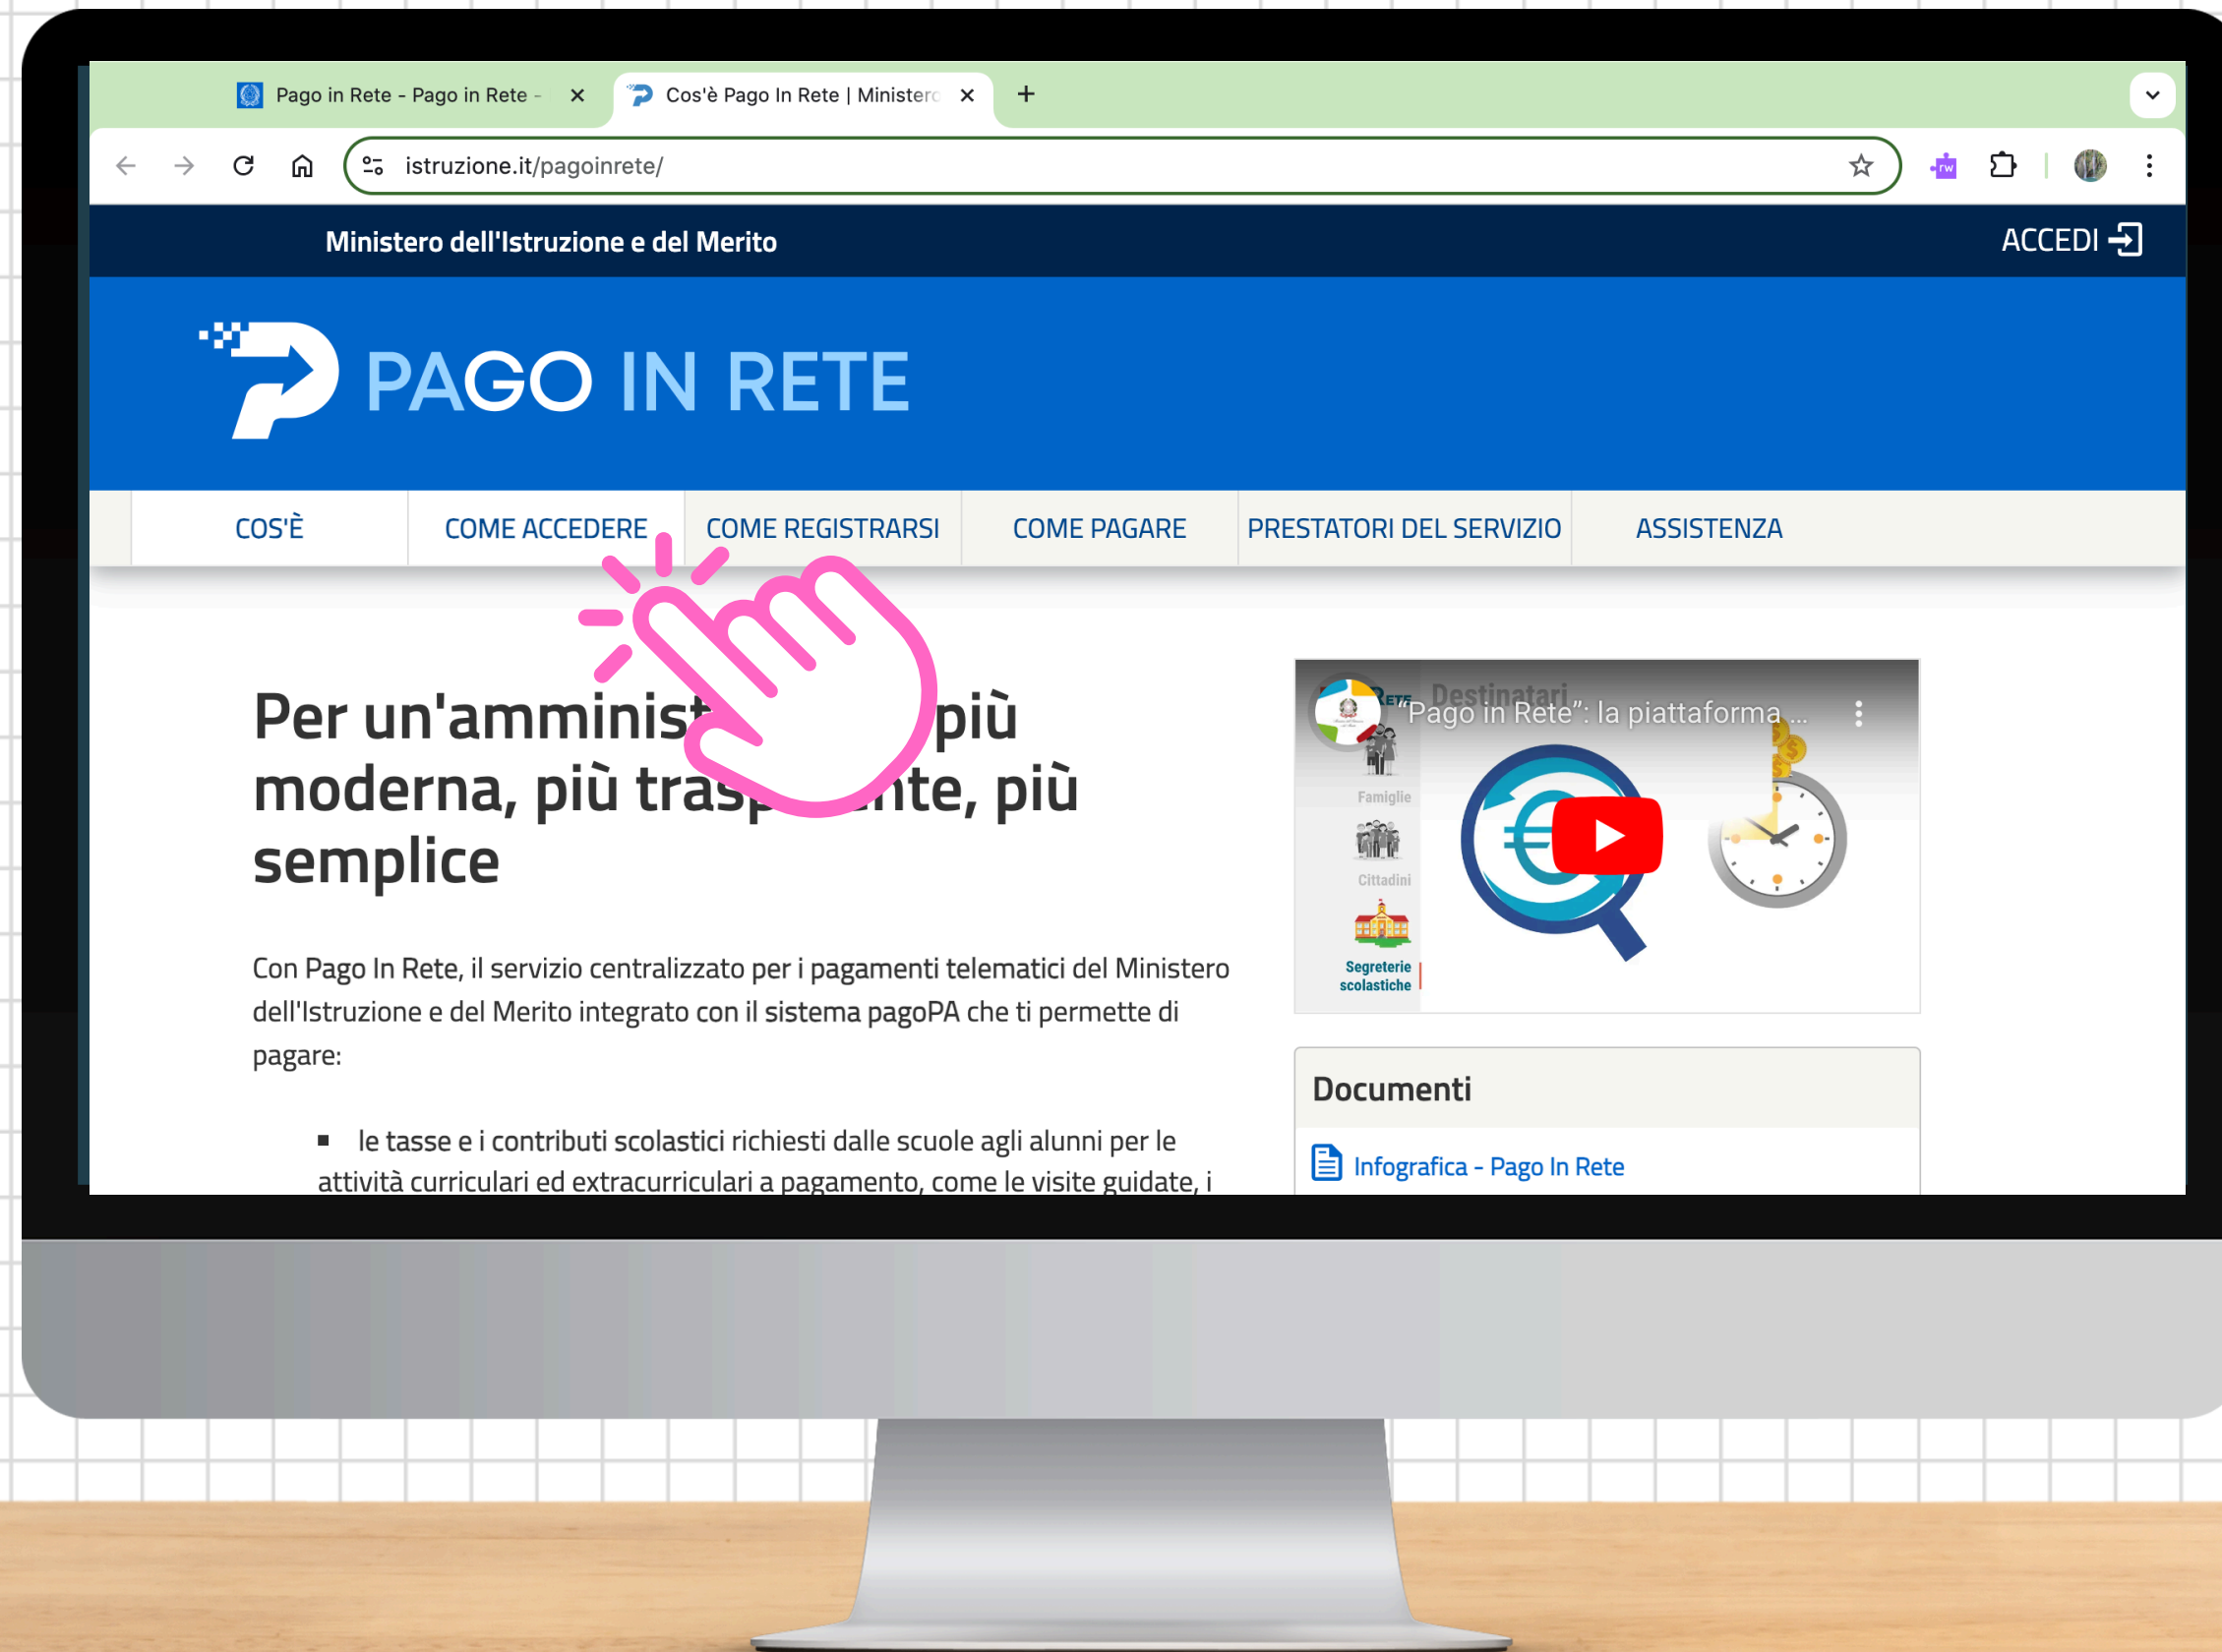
Pago in Rete - Pago in Rete - ×
Cos'è Pago In Rete | Minister ×
+

istruzione.it/pagoinrete/

Ministero dell'Istruzione e del Merito
ACCEDI

PAGO IN RETE

COS'È
COME ACCEDERE
COME REGISTRARSI
COME PAGARE
PRESTATORI DEL SERVIZIO
ASSISTENZA

Per un'amminist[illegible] più moderna, più tras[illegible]nte, più semplice

Con Pago In Rete, il servizio centralizzato per i pagamenti telematici del Ministero dell'Istruzione e del Merito integrato con il sistema pagoPA che ti permette di pagare:

▪ le tasse e i contributi scolastici richiesti dalle scuole agli alunni per le attività curriculari ed extracurriculari a pagamento, come le visite guidate, i

Destinatari
"Pago in Rete": la piattaforma ...
Famiglie
Cittadini
Segreterie scolastiche

Documenti
Infografica - Pago In Rete